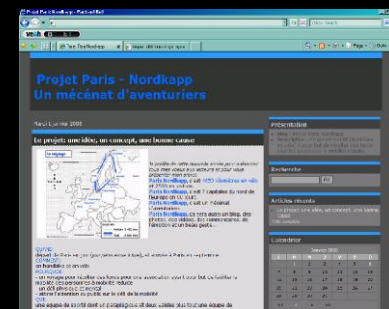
Projet Paris - Nordkapp
Un mécénat d'aventuriers

Samedi 1 janvier 2005

Le projet: une idée, un concept, une bonne cause

Paris Nordkapp

Présentation

Recherche

Articles récents

Calendrier

Janvier 2005

QUOI?

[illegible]